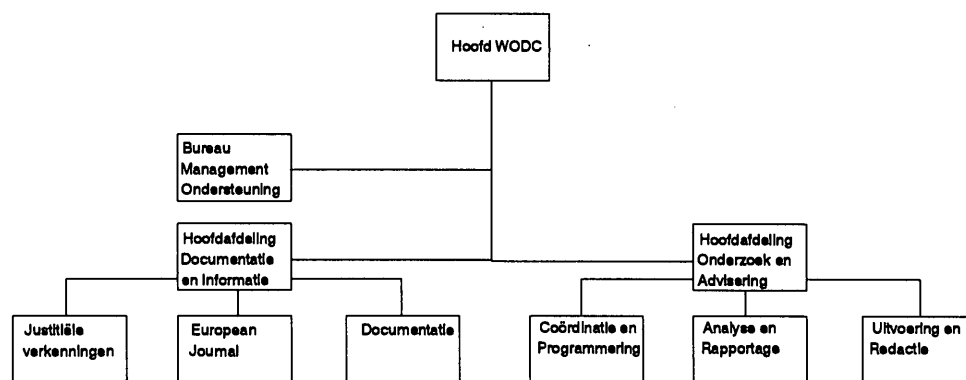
Hoofd WODC

Bureau Management Ondersteuning

Hoofdafdeling Documentatie en Informatie

Hoofdafdeling Onderzoek en Advisering

Justitiële verkenningen

European Journal

Documentatie

Coördinatie en Programmering

Analyse en Rapportage

Uitvoering en Redactie